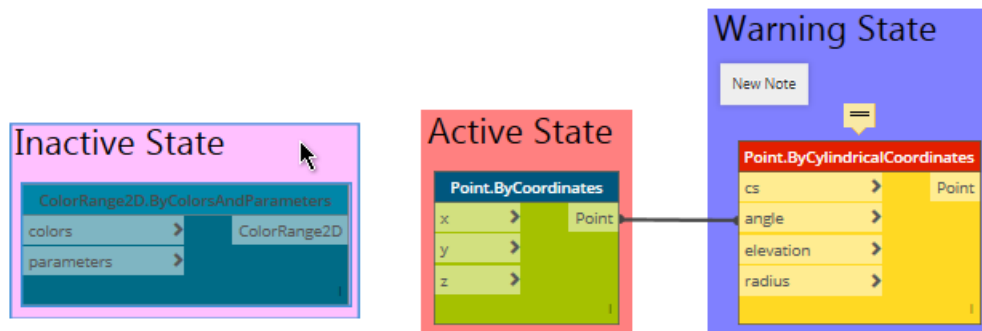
Inactive State

ColorRange2D.ByColorsAndParameters

colors

parameters

ColorRange2D

Active State

Point.ByCoordinates

x

y

z

Point

Warning State

New Note

Point.ByCylindricalCoordinates

cs

angle

elevation

radius

Point